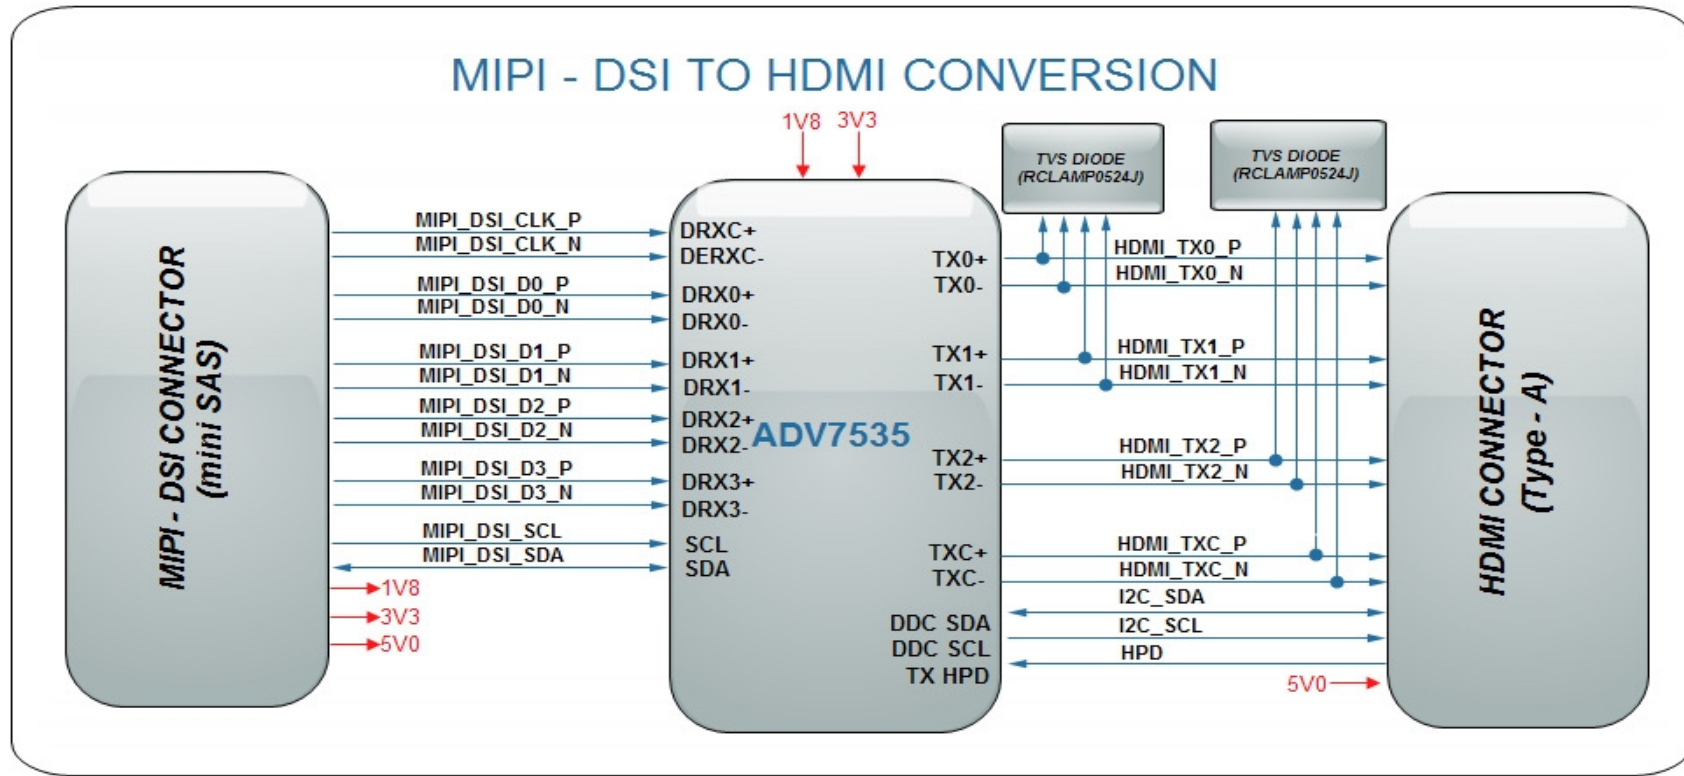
MIPI - DSI TO HDMI CONVERSION

1V8 3V3

TVS DIODE (RCLAMP0524J)

TVS DIODE (RCLAMP0524J)

MIPI - DSI CONNECTOR (mini SAS)

MIPI_DSI_CLK_P
MIPI_DSI_CLK_N
MIPI_DSI_D0_P
MIPI_DSI_D0_N
MIPI_DSI_D1_P
MIPI_DSI_D1_N
MIPI_DSI_D2_P
MIPI_DSI_D2_N
MIPI_DSI_D3_P
MIPI_DSI_D3_N
MIPI_DSI_SCL
MIPI_DSI_SDA
1V8
3V3
5V0

DRXC+
DERXC-
DRX0+
DRX0-
DRX1+
DRX1-
DRX2+
DRX2-
DRX3+
DRX3-
SCL
SDA

ADV7535

TX0+
TX0-
TX1+
TX1-
TX2+
TX2-
TXC+
TXC-
DDC SDA
DDC SCL
TX HPD

HDMI_TX0_P
HDMI_TX0_N
HDMI_TX1_P
HDMI_TX1_N
HDMI_TX2_P
HDMI_TX2_N
HDMI_TXC_P
HDMI_TXC_N
I2C_SDA
I2C_SCL
HPD
5V0

HDMI CONNECTOR (Type - A)